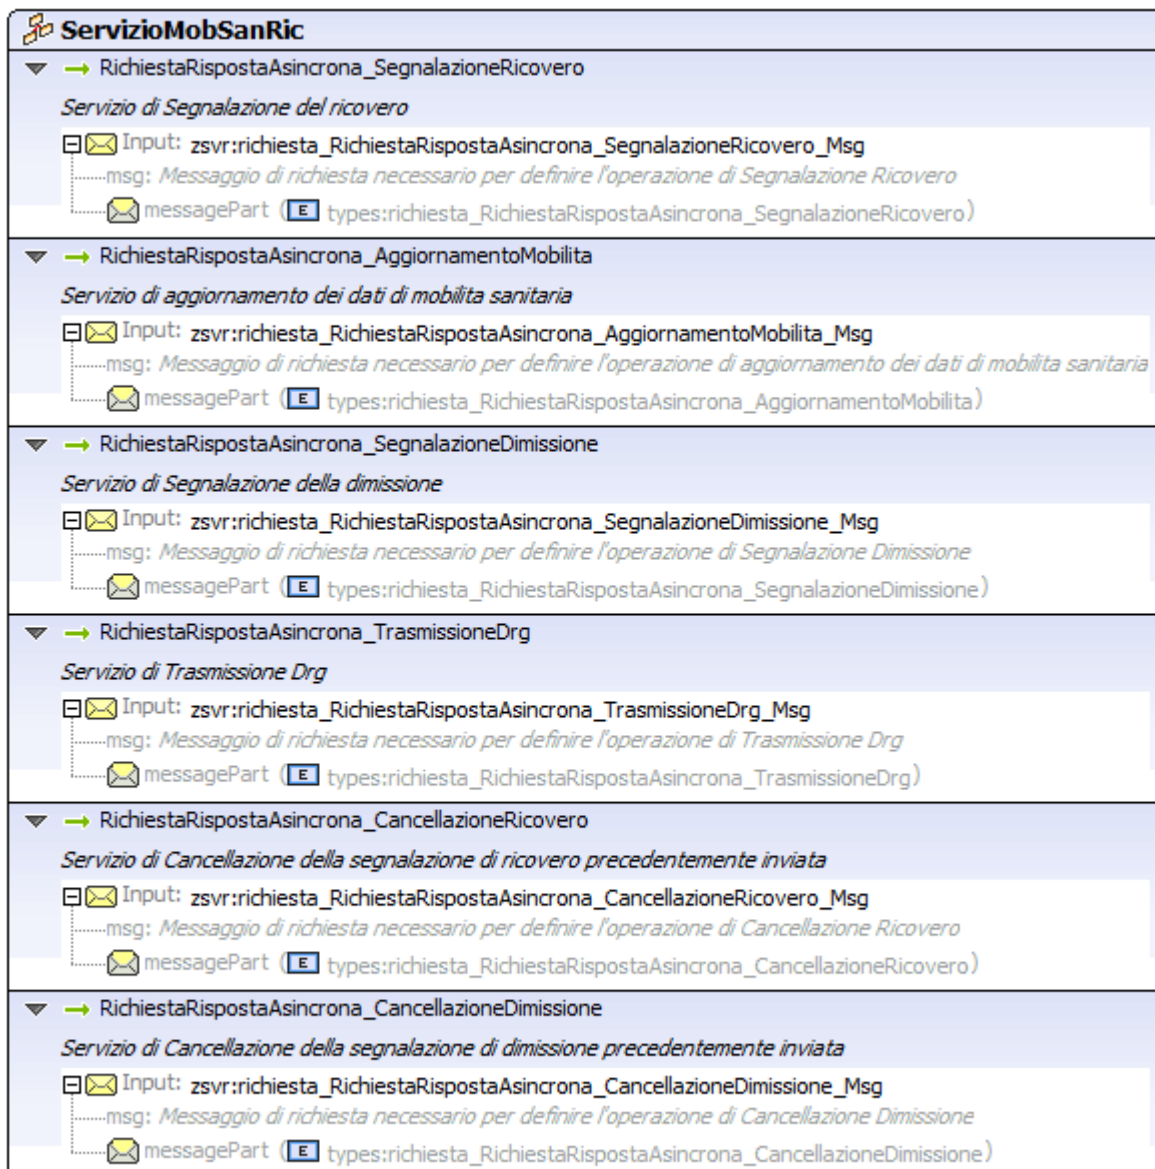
ServizioMobSanRic

RichiestaRispostaAsincrona_SegnalazioneRicovero

Servizio di Segnalazione del ricovero

Input: zsvr:richiesta_RichiestaRispostaAsincrona_SegnalazioneRicovero_Msg
msg: Messaggio di richiesta necessario per definire l'operazione di Segnalazione Ricovero
messagePart (E types:richiesta_RichiestaRispostaAsincrona_SegnalazioneRicovero)

RichiestaRispostaAsincrona_AggiornamentoMobilita

Servizio di aggiornamento dei dati di mobilita sanitaria

Input: zsvr:richiesta_RichiestaRispostaAsincrona_AggiornamentoMobilita_Msg
msg: Messaggio di richiesta necessario per definire l'operazione di aggiornamento dei dati di mobilita sanitaria
messagePart (E types:richiesta_RichiestaRispostaAsincrona_AggiornamentoMobilita)

RichiestaRispostaAsincrona_SegnalazioneDimissione

Servizio di Segnalazione della dimissione

Input: zsvr:richiesta_RichiestaRispostaAsincrona_SegnalazioneDimissione_Msg
msg: Messaggio di richiesta necessario per definire l'operazione di Segnalazione Dimissione
messagePart (E types:richiesta_RichiestaRispostaAsincrona_SegnalazioneDimissione)

RichiestaRispostaAsincrona_TrasmissioneDrg

Servizio di Trasmissione Drg

Input: zsvr:richiesta_RichiestaRispostaAsincrona_TrasmissioneDrg_Msg
msg: Messaggio di richiesta necessario per definire l'operazione di Trasmissione Drg
messagePart (E types:richiesta_RichiestaRispostaAsincrona_TrasmissioneDrg)

RichiestaRispostaAsincrona_CancellazioneRicovero

Servizio di Cancellazione della segnalazione di ricovero precedentemente inviata

Input: zsvr:richiesta_RichiestaRispostaAsincrona_CancellazioneRicovero_Msg
msg: Messaggio di richiesta necessario per definire l'operazione di Cancellazione Ricovero
messagePart (E types:richiesta_RichiestaRispostaAsincrona_CancellazioneRicovero)

RichiestaRispostaAsincrona_CancellazioneDimissione

Servizio di Cancellazione della segnalazione di dimissione precedentemente inviata

Input: zsvr:richiesta_RichiestaRispostaAsincrona_CancellazioneDimissione_Msg
msg: Messaggio di richiesta necessario per definire l'operazione di Cancellazione Dimissione
messagePart (E types:richiesta_RichiestaRispostaAsincrona_CancellazioneDimissione)